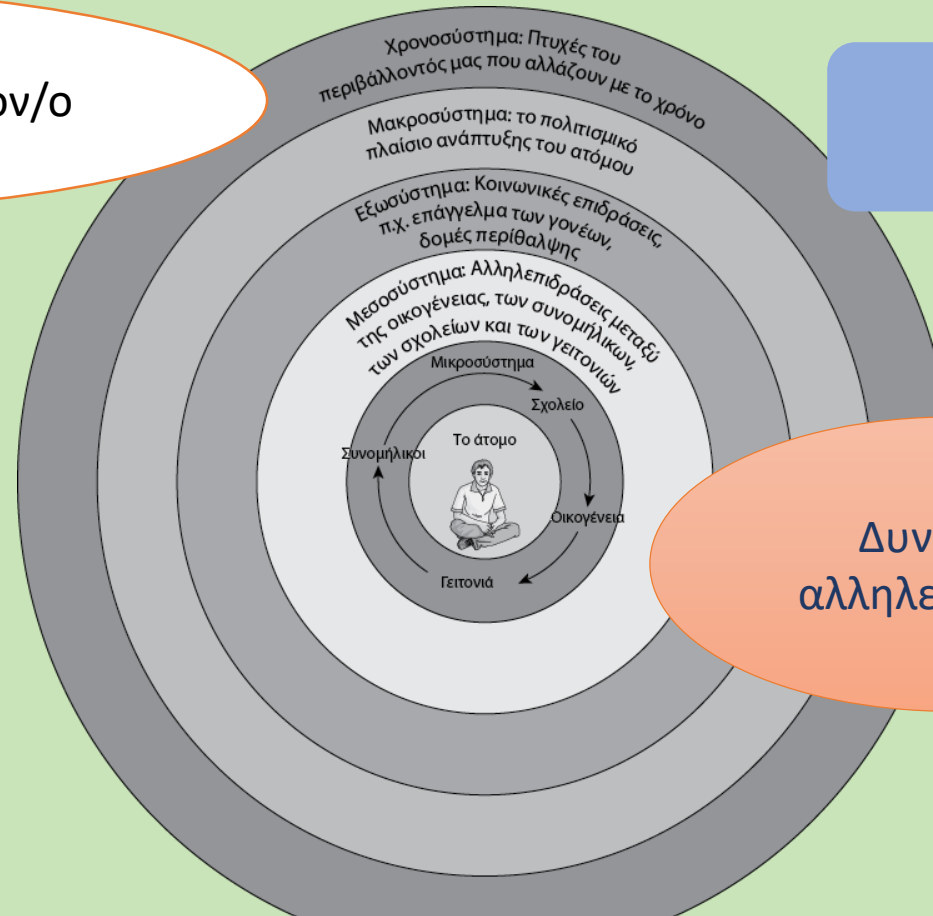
ον/ο

Χρονοσύστημα: Πτυχές του περιβάλλοντός μας που αλλάζουν με το χρόνο

Μακροσύστημα: το πολιτισμικό πλαίσιο ανάπτυξης του ατόμου

Εξωσύστημα: Κοινωνικές επιδράσεις, π.χ. επάγγελμα των γονέων, δομές περίθαλψης

Μεσοσύστημα: Αλληλεπιδράσεις μεταξύ της οικογένειας, των συνομήλικων, των σχολείων και των γειτονιών

Μικροσύστημα

Σχολείο

Οικογένεια

Γειτονιά

Συνομήλικοι

Το άτομο

Δυν
αλληλε